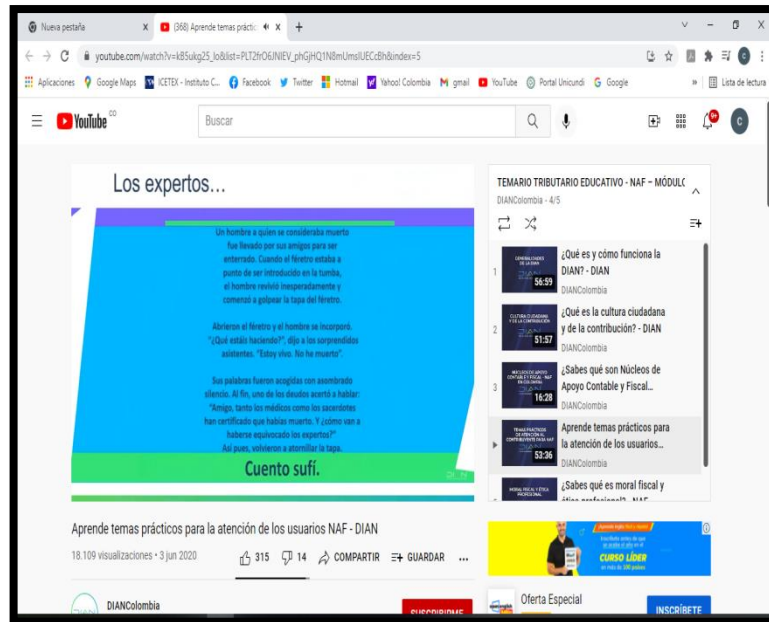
Nueva pestaña

(368) Aprende temas práctic

youtube.com/watch?v=k85ukg25_lo&list=PLT2frO6JNIEV_phGjHQ1N8mUmsUECcBh&index=5

Aplicaciones Google Maps ICETEX - Instituto C... Facebook Twitter Hotmail Yahoo! Colombia gmail YouTube Portal Unicundi Google

Lista de lectura

YouTube CO

Buscar

Los expertos...

Un hombre a quien se consideraba muerto fue llevado por sus amigos para ser enterrado. Cuando el féretro estaba a punto de ser introducido en la tumba, el hombre revivió inesperadamente y comenzó a golpear la tapa del féretro.

Abrieron el féretro y el hombre se incorporó. "¿Qué están haciendo?", dijo a los sorprendidos asistentes. "Estoy vivo. No he muerto".

Sus palabras fueron acogidas con asombrado silencio. Al fin, uno de los deudos acertó a hablar: "Amigo, tanto los médicos como los sacerdotes han certificado que habías muerto. Y ¿cómo van a haberse equivocado los expertos?"
Así pues, volvieron a atornillar la tapa.

Cuento sufí.

TEMARIO TRIBUTARIO EDUCATIVO - NAF ~ MÓDULO
DIANColombia - 4/5

1 56:59 ¿Qué es y cómo funciona la DIAN? - DIAN
DIANColombia

2 51:57 ¿Qué es la cultura ciudadana y de la contribución? - DIAN
DIANColombia

3 16:28 ¿Sabes qué son Núcleos de Apoyo Contable y Fiscal...
DIANColombia

53:36 Aprende temas prácticos para la atención de los usuarios...
DIANColombia

¿Sabes qué es moral fiscal y ética profesional? - NAF

Aprende temas prácticos para la atención de los usuarios NAF - DIAN

18.109 visualizaciones • 3 jun 2020

315 14 COMPARTIR GUARDAR ...

DIANColombia

SUSCRIBIRME

CURSO LÍDER

Oferta Especial

INSCRÍBETE